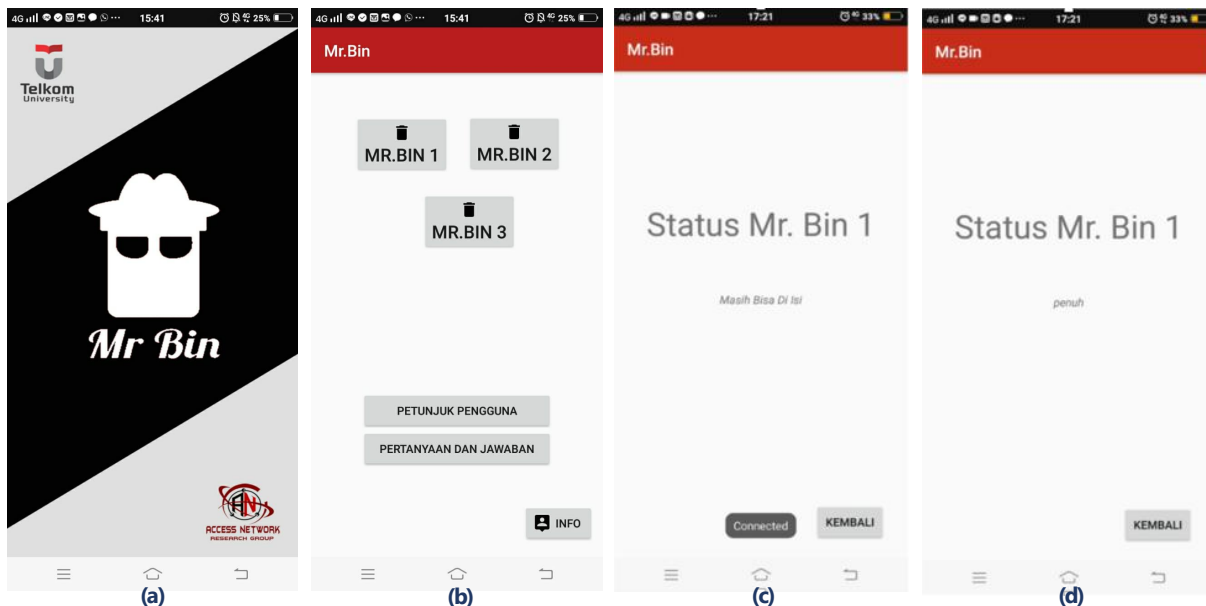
4G 15:41 25%

Telkom University

Mr Bin

ACCESS NETWORK
RESEARCH GROUP

(a)

4G 15:41 25%

Mr.Bin

MR.BIN 1

MR.BIN 2

MR.BIN 3

PETUNJUK PENGGUNA

PERTANYAAN DAN JAWABAN

INFO

(b)

4G 17:21 33%

Mr.Bin

Status Mr. Bin 1

Masih Bisa Di Isi

Connected

KEMBALI

(c)

4G 17:21 33%

Mr.Bin

Status Mr. Bin 1

penuh

KEMBALI

(d)